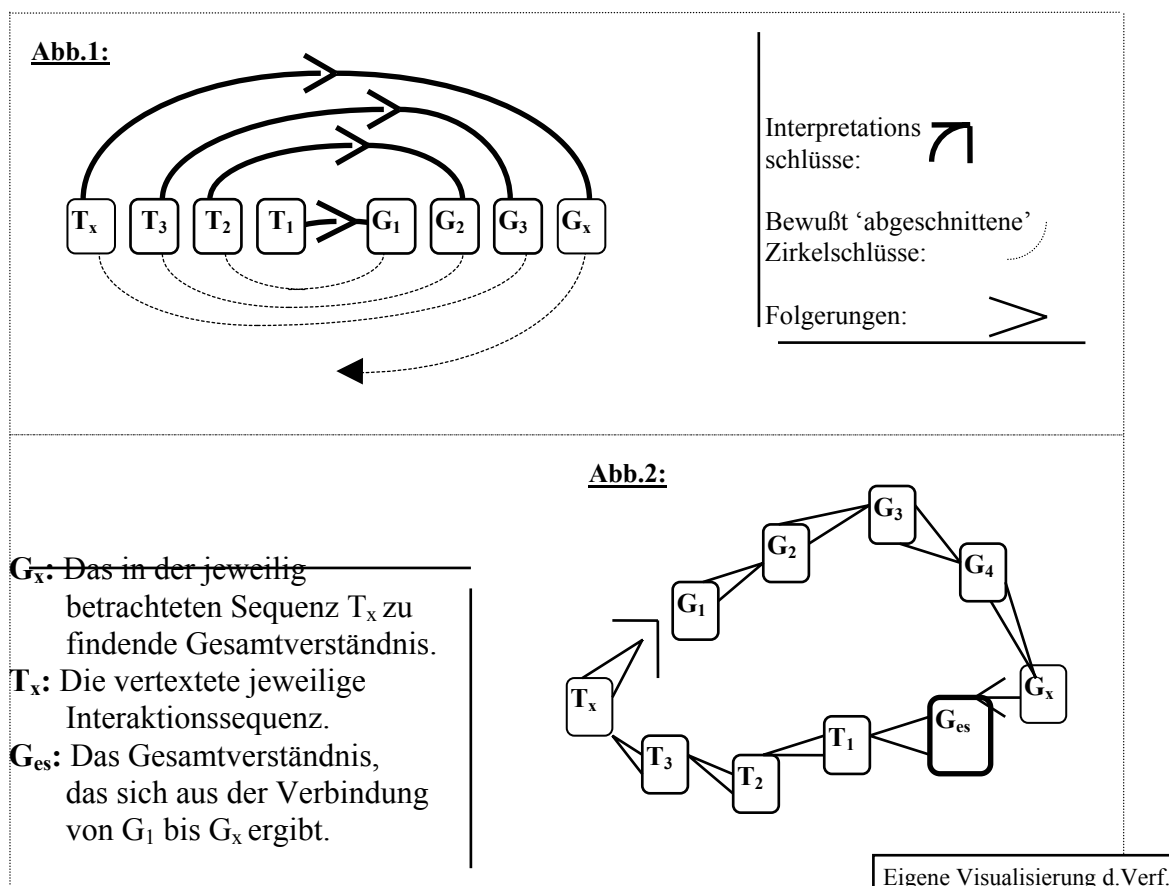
Abb.1:

$T_x$ $T_3$ $T_2$ $T_1$ $G_1$ $G_2$ $G_3$ $G_x$

Interpretations schlüsse:

Bewußt 'abgeschnittene' Zirkelschlüsse:

Folgerungen:

Abb.2:

$G_3$ $G_2$ $G_4$ $G_1$ $G_x$ $T_x$ $G_{es}$ $T_1$ $T_3$ $T_2$

$G_x$: Das in der jeweilig betrachteten Sequenz $T_x$ zu findende Gesamtverständnis.

$T_x$: Die vertextete jeweilige Interaktionssequenz.

$G_{es}$: Das Gesamtverständnis, das sich aus der Verbindung von $G_1$ bis $G_x$ ergibt.

Eigene Visualisierung d.Verf.